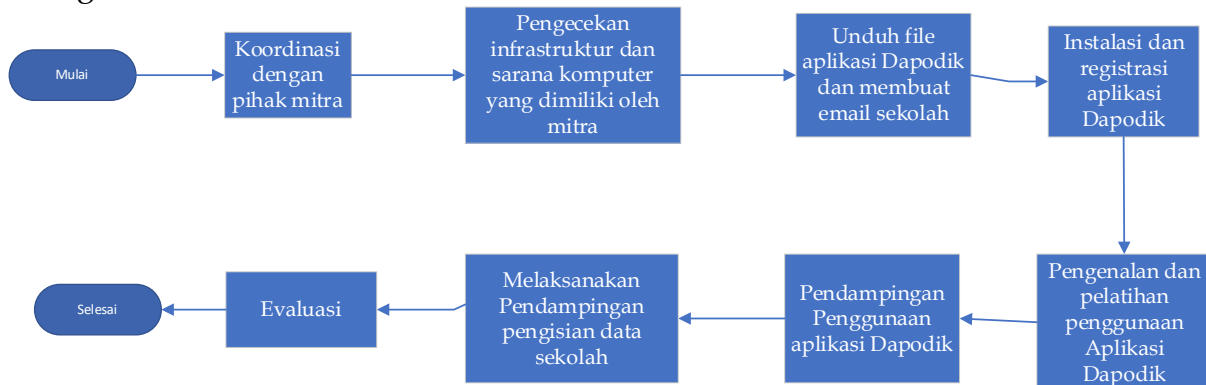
Mulai

Koordinasi dengan pihak mitra

Pengecekan infrastruktur dan sarana komputer yang dimiliki oleh mitra

Unduh file aplikasi Dapodik dan membuat email sekolah

Instalasi dan registrasi aplikasi Dapodik

Pengenalan dan pelatihan penggunaan Aplikasi Dapodik

Pendampingan Penggunaan aplikasi Dapodik

Melaksanakan Pendampingan pengisian data sekolah

Evaluasi

Selesai